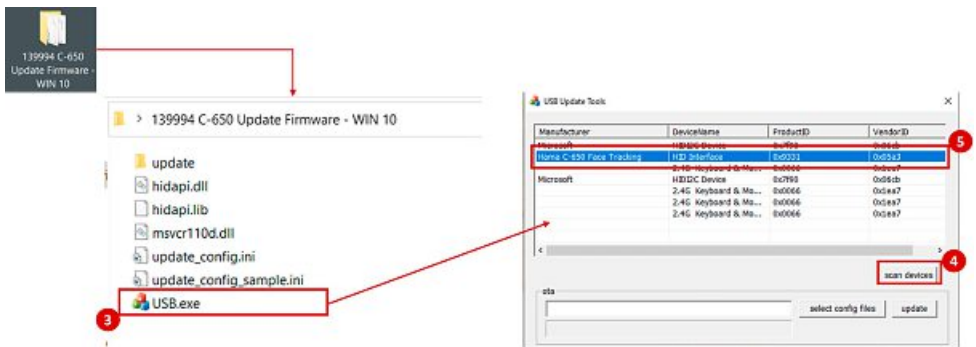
139994 C-650 Update Firmware - WIN 10

> 139994 C-650 Update Firmware - WIN 10

update
hidapi.dll
hidapi.lib
msvcr110d.dll
update_config.ini
update_config_sample.ini
USB.exe

3

USB Update Tools

| Manufacturer | DeviceName | ProductID | VendorID |
|---|---|---|---|
| Microsoft | HID I2C Device | 0x7f93 | 0x06cb |
| Hama C-650 Face Tracking | HID Interface | 0x9331 | 0x05a3 |
| | 2.4G Keyboard & Mo... | 0x0066 | 0x1ea7 |
| Microsoft | HID I2C Device | 0x7f93 | 0x06cb |
| | 2.4G Keyboard & Mo... | 0x0066 | 0x1ea7 |
| | 2.4G Keyboard & Mo... | 0x0066 | 0x1ea7 |
| | 2.4G Keyboard & Mo... | 0x0066 | 0x1ea7 |

5

4

scan devices

ota

select config files

update